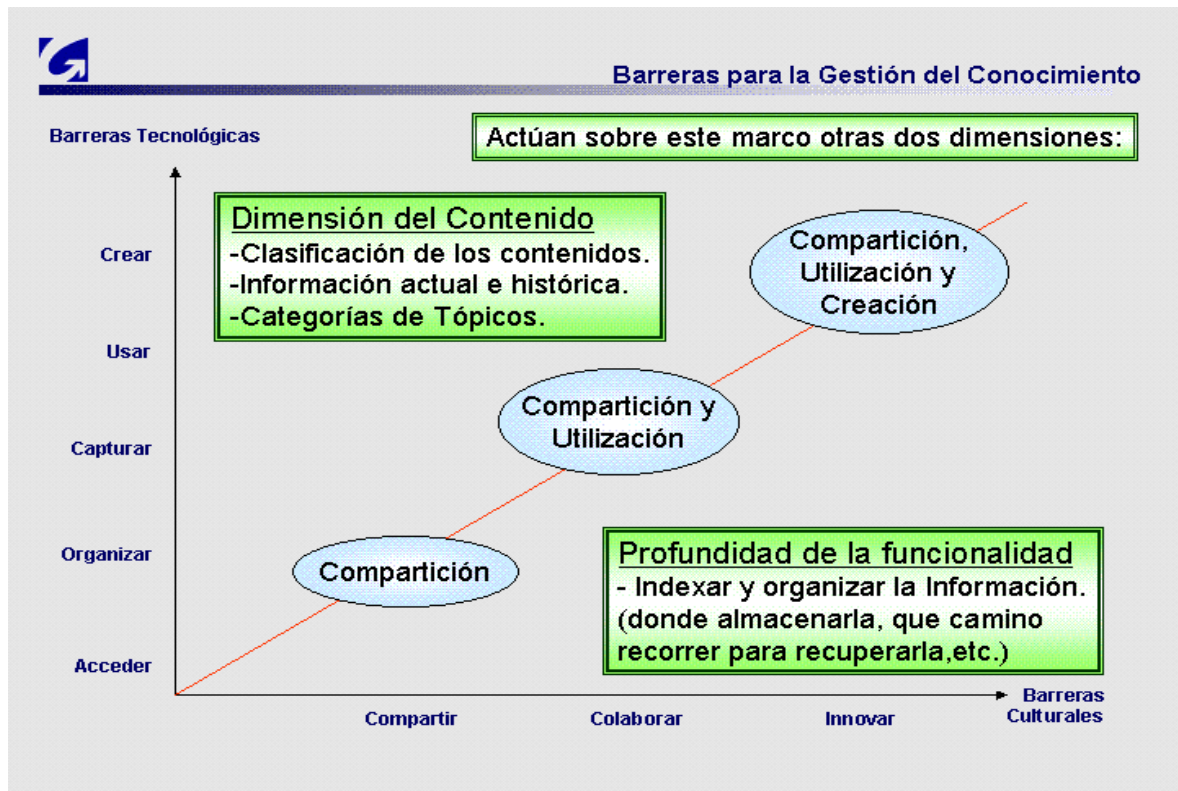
Barreras para la Gestión del Conocimiento

Barreras Tecnológicas

Actúan sobre este marco otras dos dimensiones:

Dimensión del Contenido
-Clasificación de los contenidos.
-Información actual e histórica.
-Categorías de Tópicos.

Compartición, Utilización y Creación

Compartición y Utilización

Compartición

Profundidad de la funcionalidad
- Indexar y organizar la Información. (donde almacenarla, que camino recorrer para recuperarla,etc.)

Crear
Usar
Capturar
Organizar
Acceder

Compartir
Colaborar
Innovar
Barreras Culturales